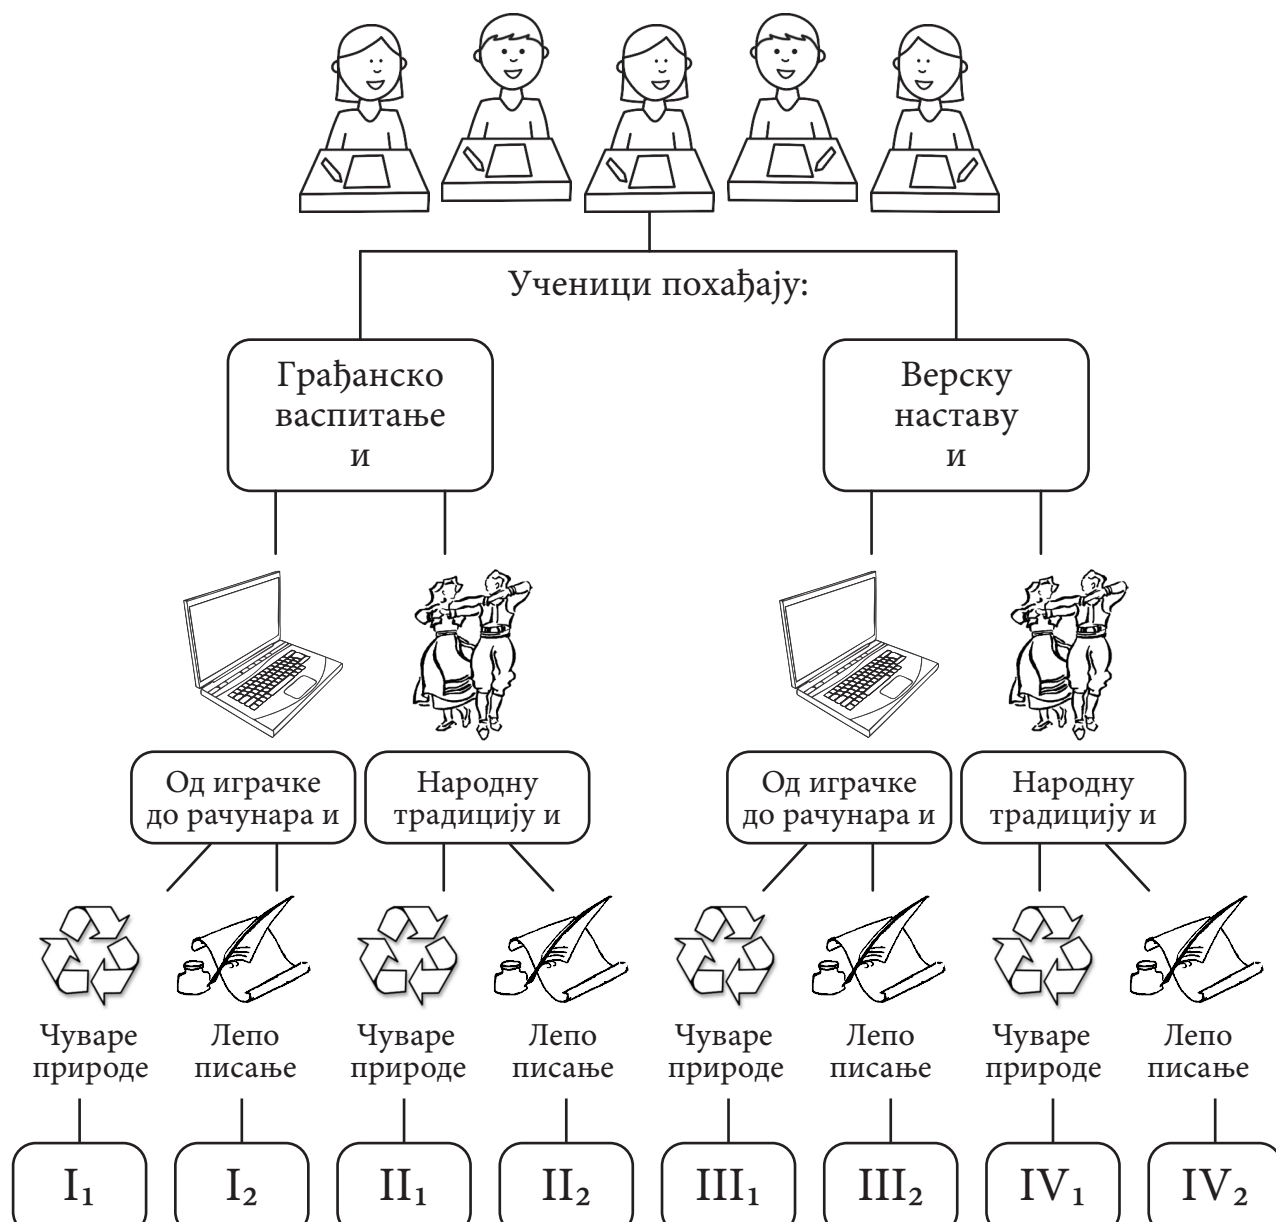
Ученици похађају:

Грађанско васпитање и

Верску наставу и

Од играчке до рачунара и

Народну традицију и

Од играчке до рачунара и

Народну традицију и

Чуваре природе

Лепо писање

Чуваре природе

Лепо писање

Чуваре природе

Лепо писање

Чуваре природе

Лепо писање

$I_1$

$I_2$

$II_1$

$II_2$

$III_1$

$III_2$

$IV_1$

$IV_2$